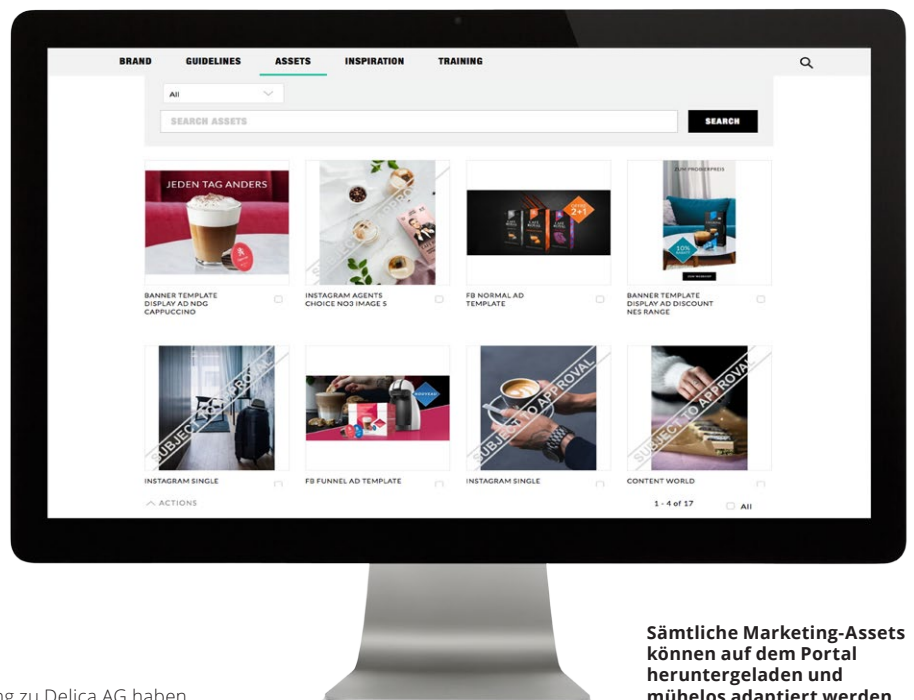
BRAND GUIDELINES ASSETS INSPIRATION TRAINING

All

SEARCH ASSETS

SEARCH

JEDEN TAG ANDERS

BANNER TEMPLATE DISPLAY AD NDG CAPPUCCINO

SUBJECT TO APPROVAL

INSTAGRAM AGENTS CHOICE NO3 IMAGE 5

2+1

FB NORMAL AD TEMPLATE

ZUM PROBIERPREIS

10%

BANNER TEMPLATE DISPLAY AD DISCOUNT NES RANGE

SUBJECT TO APPROVAL

INSTAGRAM SINGLE

FB FUNNEL AD TEMPLATE

SUBJECT TO APPROVAL

INSTAGRAM SINGLE

SUBJECT TO APPROVAL

CONTENT WORLD

ACTIONS

1 - 4 of 17

All

Sämtliche Marketing-Assets können auf dem Portal heruntergeladen und mühelos adaptiert werden

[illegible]g zu Delica AG haben